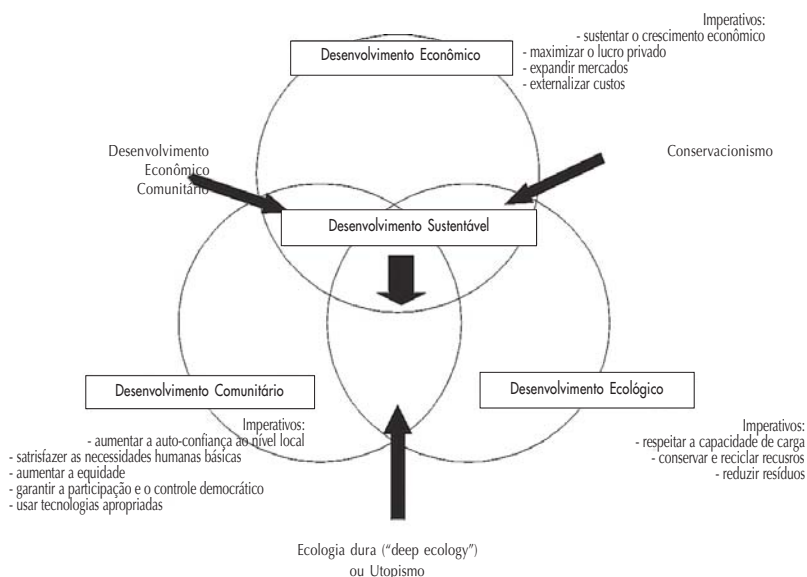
Imperativos:
- sustentar o crescimento econômico
- maximizar o lucro privado
- expandir mercados
- externalizar custos

Desenvolvimento Econômico

Desenvolvimento Econômico Comunitário

Conservacionismo

Desenvolvimento Sustentável

Desenvolvimento Comunitário

Desenvolvimento Ecológico

Imperativos:
- aumentar a auto-confiança ao nível local
- satisfazer as necessidades humanas básicas
- aumentar a equidade
- garantir a participação e o controle democrático
- usar tecnologias apropriadas

Imperativos:
- respeitar a capacidade de carga
- conservar e reciclar recursos
- reduzir resíduos

Ecologia dura ("deep ecology") ou Utopismo